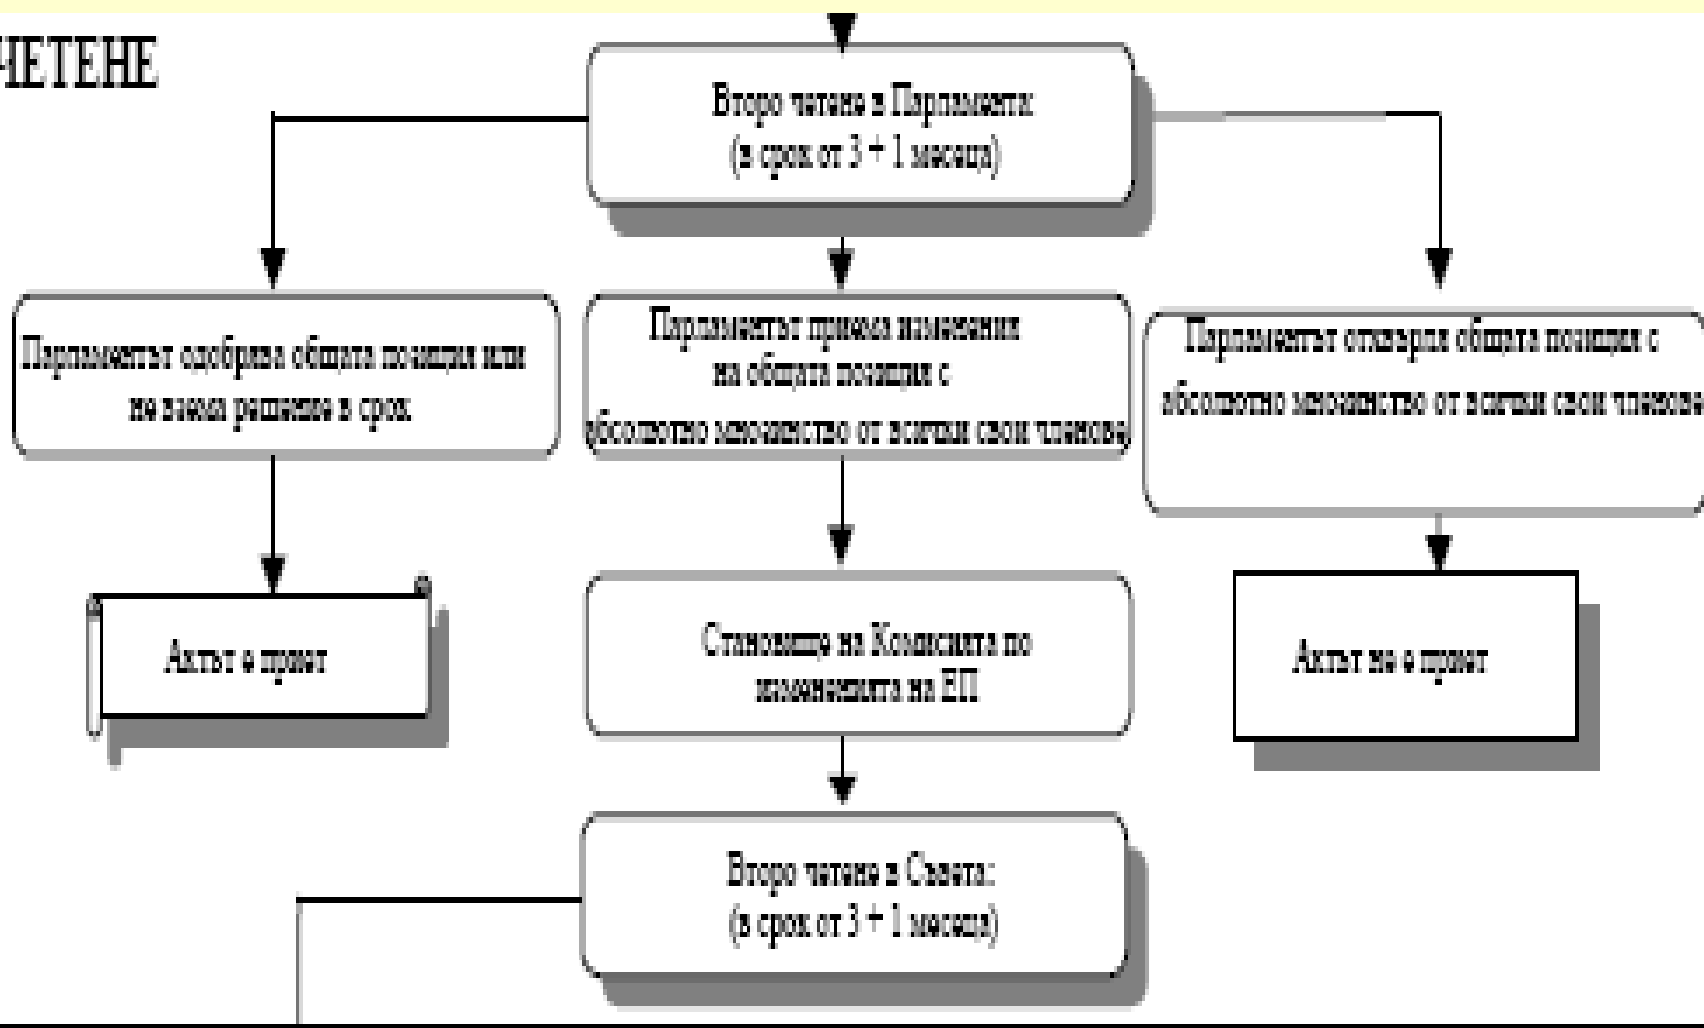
ЧЕТЕНЕ

Второ четене в Парламента:
(в срок от 3 + 1 месеца)

Парламентът одобрява общата позиция или не взема решение в срок

Парламентът приема изменения на общата позиция с (абсолютно мнозинство от всички свои членове)

Парламентът отхвърля общата позиция с абсолютно мнозинство от всички свои членове

Актът е приет

Становище на Комисията по измененията на ЕП

Актът не е приет

Второ четене в Съвета:
(в срок от 3 + 1 месеца)